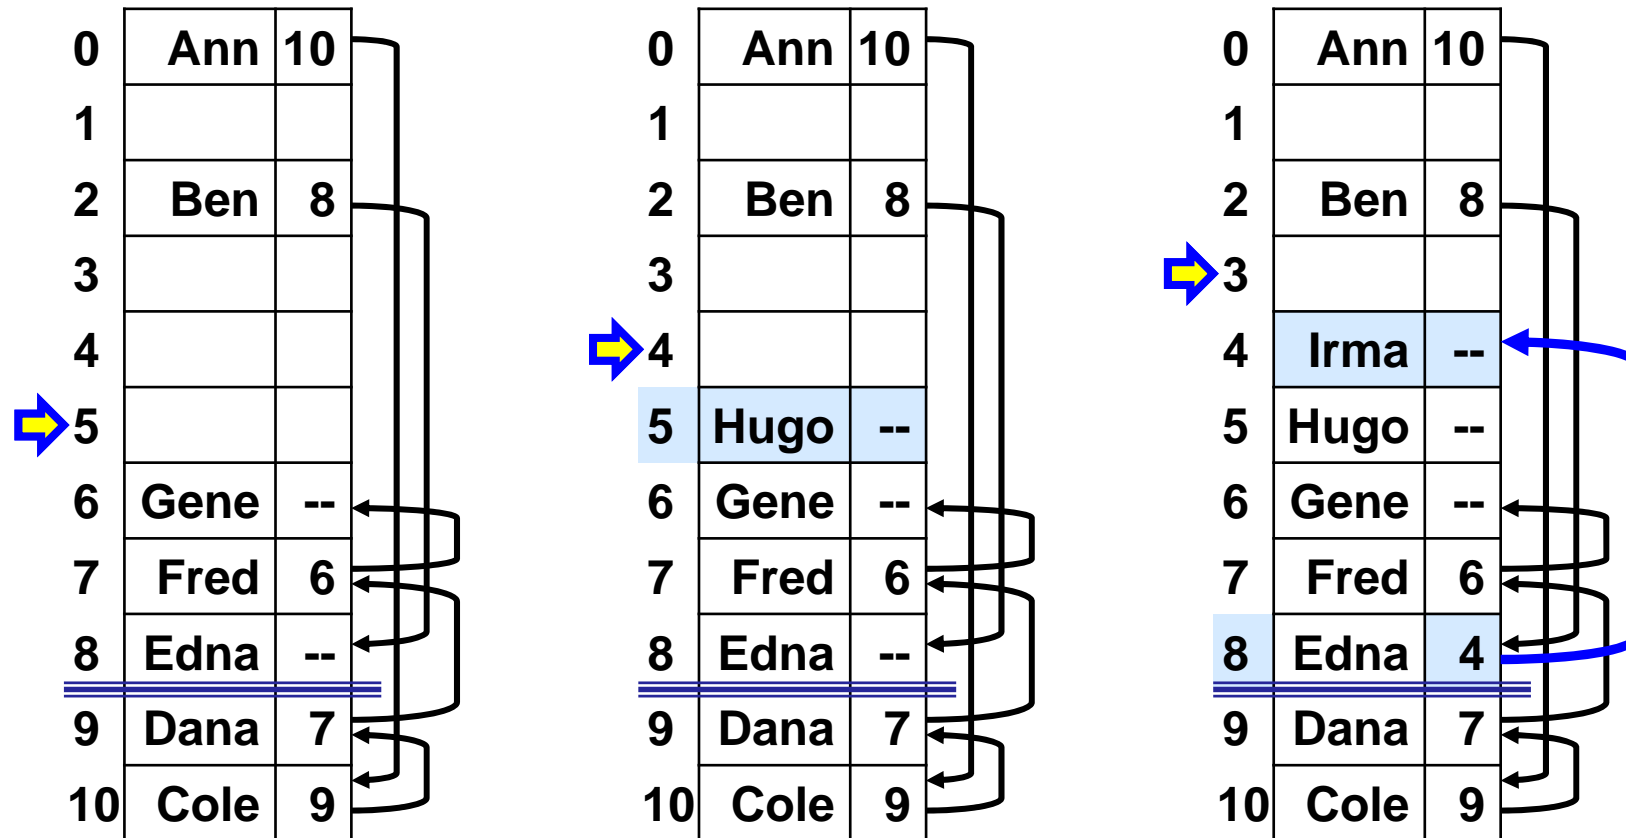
| 0 | Ann | 10 |
|---|---|---|
| 1 | | |
| 2 | Ben | 8 |
| 3 | | |
| 4 | | |
| 5 | | |
| 6 | Gene | -- |
| 7 | Fred | 6 |
| 8 | Edna | -- |
| 9 | Dana | 7 |
| 10 | Cole | 9 |

| 0 | Ann | 10 |
|---|---|---|
| 1 | | |
| 2 | Ben | 8 |
| 3 | | |
| 4 | | |
| 5 | Hugo | -- |
| 6 | Gene | -- |
| 7 | Fred | 6 |
| 8 | Edna | -- |
| 9 | Dana | 7 |
| 10 | Cole | 9 |

| 0 | Ann | 10 |
|---|---|---|
| 1 | | |
| 2 | Ben | 8 |
| 3 | | |
| 4 | Irma | -- |
| 5 | Hugo | -- |
| 6 | Gene | -- |
| 7 | Fred | 6 |
| 8 | Edna | 4 |
| 9 | Dana | 7 |
| 10 | Cole | 9 |